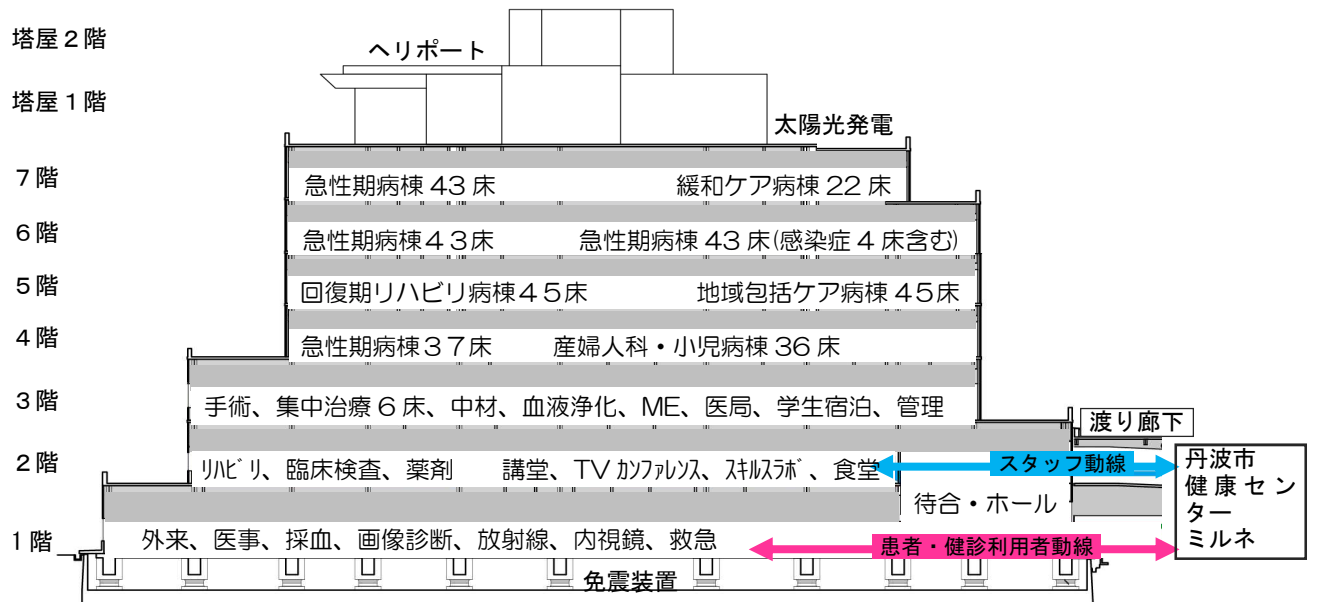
塔屋２階
ヘリポート
塔屋１階
太陽光発電
7階
急性期病棟 43 床
緩和ケア病棟 22 床
6階
急性期病棟４３床
急性期病棟 43 床(感染症４床含む)
5階
回復期リハビリ病棟４５床
地域包括ケア病棟 ４５床
4階
急性期病棟３７床
産婦人科・小児病棟 36 床
3階
手術、集中治療６床、中材、血液浄化、ME、医局、学生宿泊、管理
渡り廊下
2階
ﾘﾊﾋﾞﾘ、臨床検査、薬剤
講堂、TV ｶﾝﾌｧﾚﾝｽ、ｽｷﾙｽﾗﾎﾞ、食堂
スタッフ動線
丹波市健康センターミルネ
待合・ホール
1階
外来、医事、採血、画像診断、放射線、内視鏡、救急
患者・健診利用者動線
免震装置